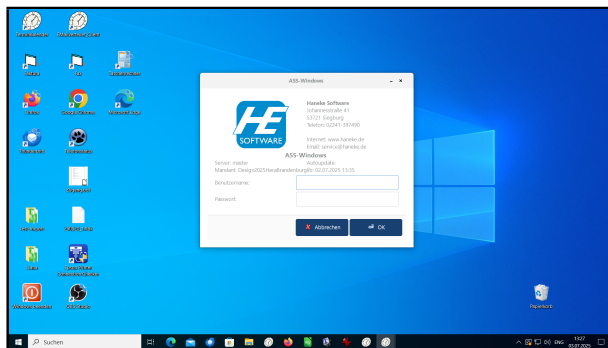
ASS-Windows

SOFTWARE

Haneke Software
Johannesstraße 41
53721 Siegburg
Telefon: 02241-397800

Internet: www.haneke.de
Email: service@haneke.de

ASS-Windows

Server: master
Autoupdate:
Mandant: Design2025\Neubrandenburg\lib: 02.07.2025 13:35

Benutzername:

Passwort:

Abbrechen
OK

Suchen

Papierkorb

13:27
03.07.2025
ENG